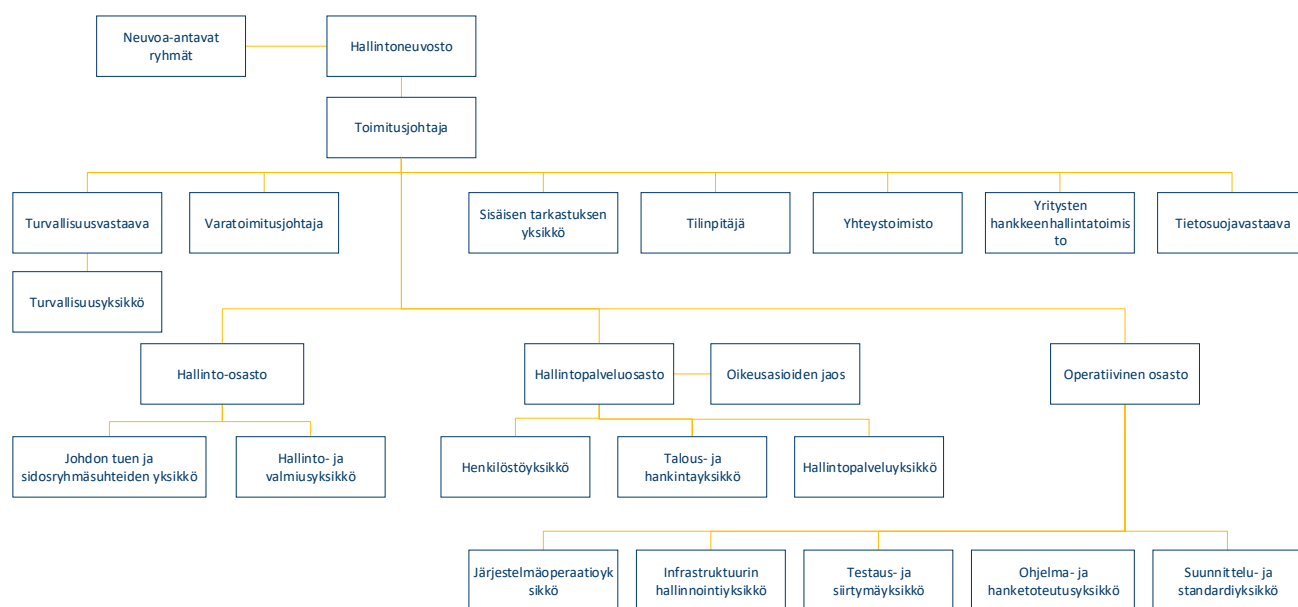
Neuvoa-antavat ryhmät

Hallintoneuvosto

Toimitusjohtaja

Turvallisuusvastaava

Varatoimitusjohtaja

Sisäisen tarkastuksen yksikkö

Tilinpitäjä

Yhteystoimisto

Yritysten hankkeenhallintatoimisto

Tietosuojavastaava

Turvallisuusyksikkö

Hallinto-osasto

Hallintopalveluosasto

Oikeusasioiden jaos

Operatiivinen osasto

Johdon tuen ja sidosryhmäsuhteiden yksikkö

Hallinto- ja valmiusyksikkö

Henkilöstöyksikkö

Talous- ja hankintayksikkö

Hallintopalveluyksikkö

Järjestelmäoperaatioyksikkö

Infrastruktuurin hallinnointiyksikkö

Testaus- ja siirtymäyksikkö

Ohjelma- ja hanketoteutusyksikkö

Suunnittelu- ja standardiyksikkö